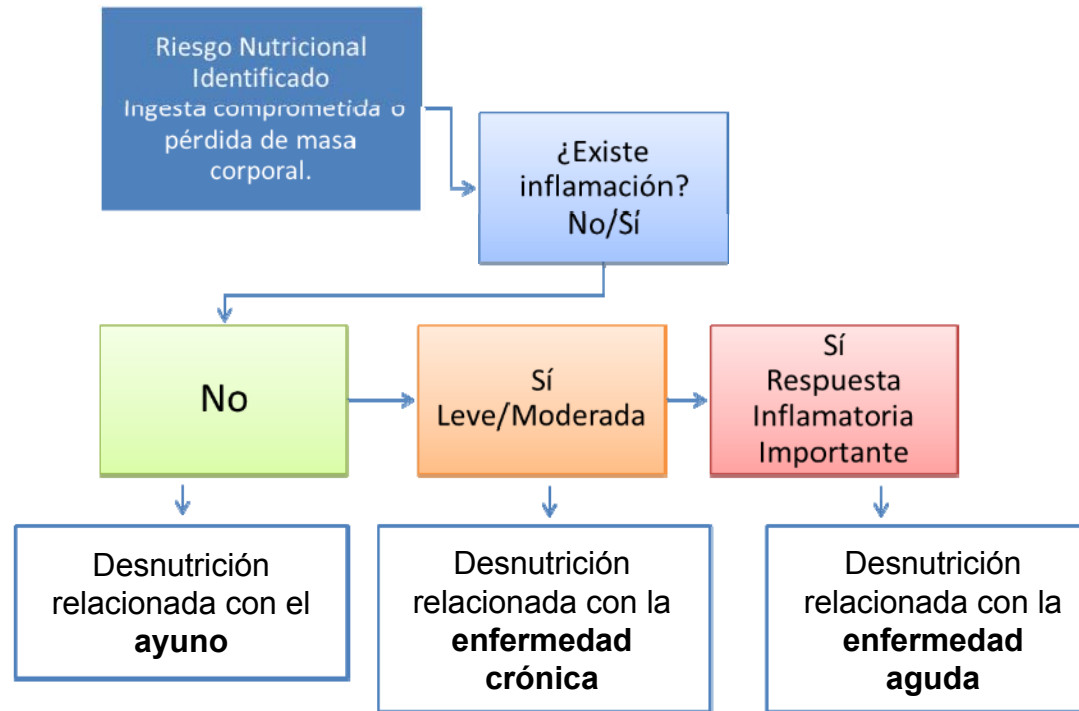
Riesgo Nutricional Identificado
Ingesta comprometida o pérdida de masa corporal.

¿Existe inflamación?
No/Sí

No

Sí
Leve/Moderada

Sí
Respuesta Inflamatoria Importante

Desnutrición relacionada con el **ayuno**

Desnutrición relacionada con la **enfermedad crónica**

Desnutrición relacionada con la **enfermedad aguda**